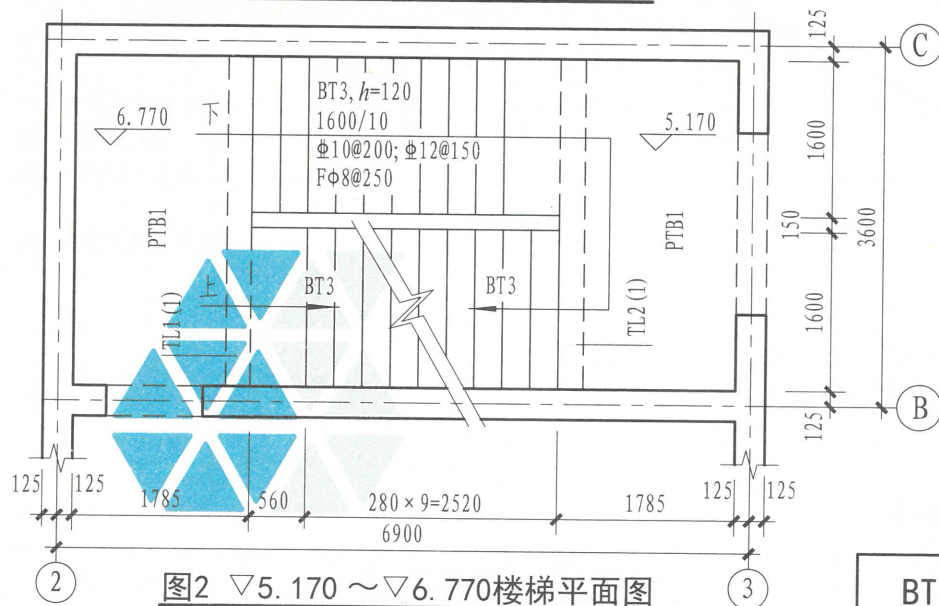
6.770

下

BT3, $h$=120
1600/10
$\Phi$10@200; $\Phi$12@150
F$\phi$8@250

5.170

PTB1

PTB1

上

BT3

BT3

TL1(1)

TL2(1)

125
1600
150
3600
1600
125

C

B

125 125 1785 560 280×9=2520 1785 125 125

6900

2

图2 ▽5.170 ～▽6.770楼梯平面图

3

BT